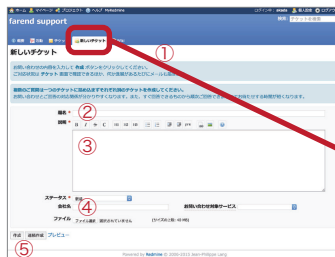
ホーム マイページ プロジェクト ヘルプ

ログイン中: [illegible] 個人設定 ログアウト

farend support

検索: チケットを検索

概要 活動 チケット 新しいチケット

①

新しいチケット

お問い合わせの内容を入力して 作成 ボタンをクリックしてください。
ご回答状況は チケット 画面で閲覧できるほか、対応履歴があるたびにメールも配信されます。

複数のご質問は一つのチケットに含めるとそれぞれ別のチケットを作成してください。
お問い合わせに対する回答がわかりやすくなります。また、すべての回答できるものから順次ご回答できますので、回答を得るまでの時間が短くなります。

題名 *

②

説明 *

B I U S C H1 H2 H3

③

ステータス * 新規

④

会社名

お問い合わせ対象サービス

ファイル ファイル選択 選択されていません (サイズの上限: 40 MB)

作成 連続作成 プレビュー

⑤

Powered by Redmine © 2006-2013 Jean-Philippe Lang